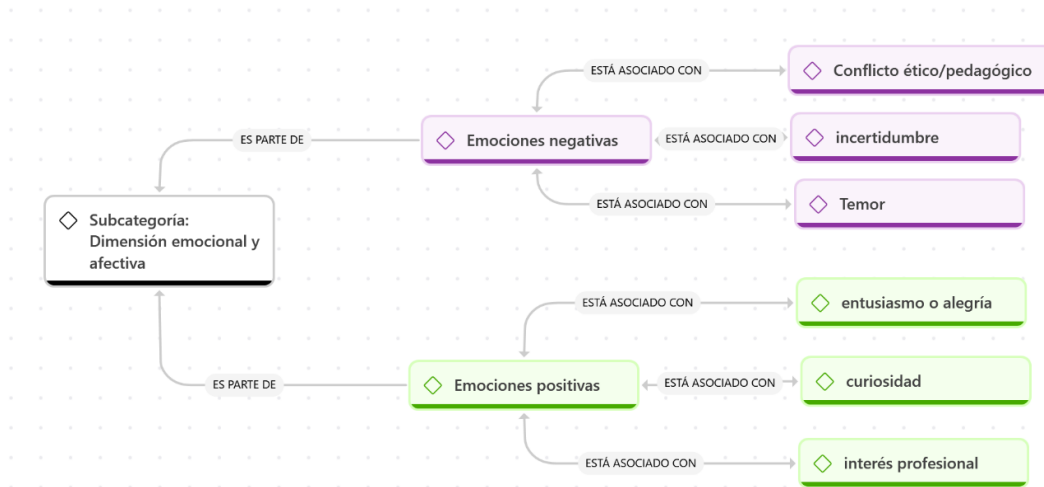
ESTÁ ASOCIADO CON

Conflicto ético/pedagógico

ES PARTE DE

Emociones negativas

ESTÁ ASOCIADO CON

incertidumbre

Subcategoría: Dimensión emocional y afectiva

ESTÁ ASOCIADO CON

Temor

ESTÁ ASOCIADO CON

entusiasmo o alegría

ES PARTE DE

Emociones positivas

ESTÁ ASOCIADO CON

curiosidad

ESTÁ ASOCIADO CON

interés profesional